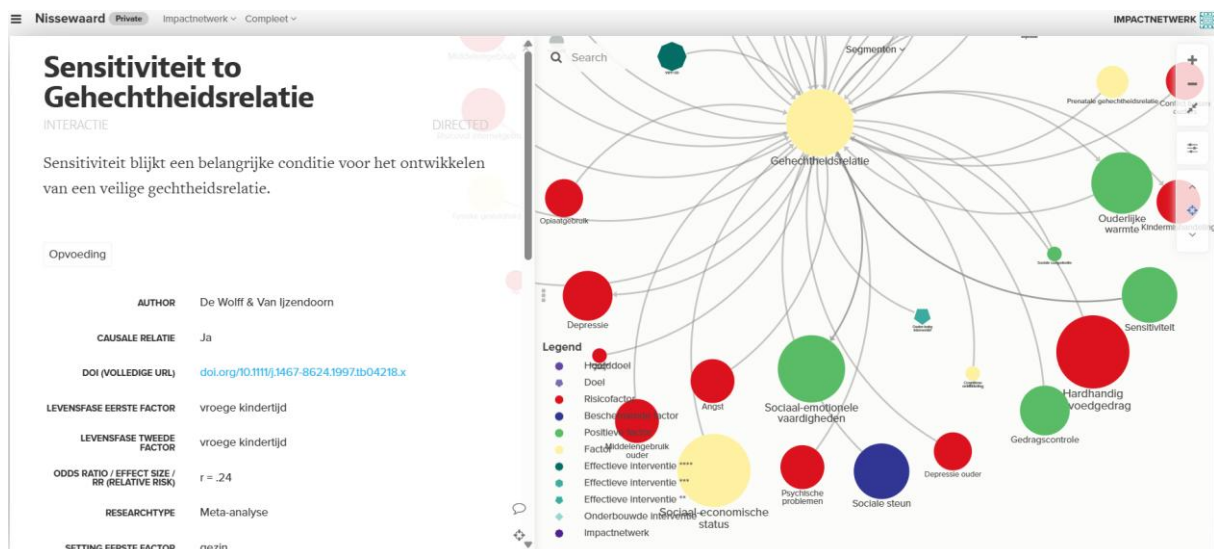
≡ Nissewaard Private Impactnetwerk ˅ Compleet ˅

IMPACTNETWERK

Sensitiviteit to Gehechtheidsrelatie

INTERACTIE

DIRECTED

Sensitiviteit blijkt een belangrijke conditie voor het ontwikkelen van een veilige gechtheidsrelatie.

Opvoeding

| | |
|---|---|
| AUTHOR | De Wolff & Van Ijzendoorn |
| CAUSALE RELATIE | Ja |
| DOI (VOLLEDIGE URL) | doi.org/10.1111/j.1467-8624.1997.tb04218.x |
| LEVENSFASE EERSTE FACTOR | vroege kindertijd |
| LEVENSFASE TWEEDE FACTOR | vroege kindertijd |
| ODDS RATIO / EFFECT SIZE / RR (RELATIVE RISK) | r = .24 |
| RESEARCHTYPE | Meta-analyse |
| SETTING EERSTE FACTOR | gezin |

Search

Segmenten ˅

Gehechtheidsrelatie

Prenatale gehechtheidsrelatie

Opiaatgebruik

Ouderlijke warmte

Kindermishandeling

Depressie

Sensitiviteit

Legend

Hoofddoel

Doel

Risicofactor

Beschermende factor

Positieve factor

Factor

Effectieve interventie ****

Effectieve interventie ***

Effectieve interventie **

Onderbouwde interventie

Impactnetwerk

Angst

Sociaal-emotionele vaardigheden

Hardhandig opvoedgedrag

Gedragscontrole

Middelengebruik ouder

Depressie ouder

Psychische problemen

Sociale steun

Sociaal-economische status